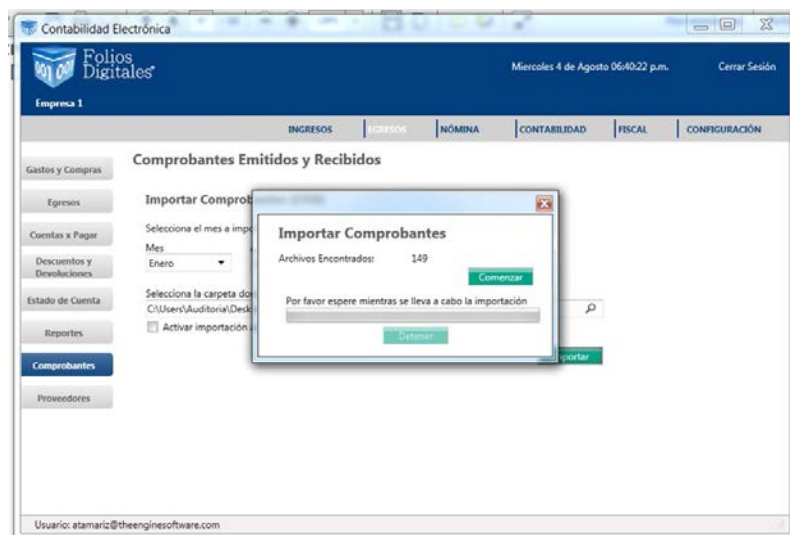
Contabilidad Electrónica

Folios Digitales

Empresa 1

Miercoles 4 de Agosto 06:40:22 p.m.

Cerrar Sesión

INGRESOS EGRESOS NÓMINA CONTABILIDAD FISCAL CONFIGURACIÓN

Gastos y Compras

Egresos

Cuentas x Pagar

Descuentos y Devoluciones

Estado de Cuenta

Reportes

Comprobantes

Proveedores

Comprobantes Emitidos y Recibidos

Importar Comprob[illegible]

Selecciona el mes a imp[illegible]

Mes

Enero

Selecciona la carpeta do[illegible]

C:\Users\Auditoria\Desk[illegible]

Activar importación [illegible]

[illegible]portar

Importar Comprobantes

Archivos Encontrados: 149

Comenzar

Por favor espere mientras se lleva a cabo la importación

Detener

Usuario: atamariz@theenginesoftware.com